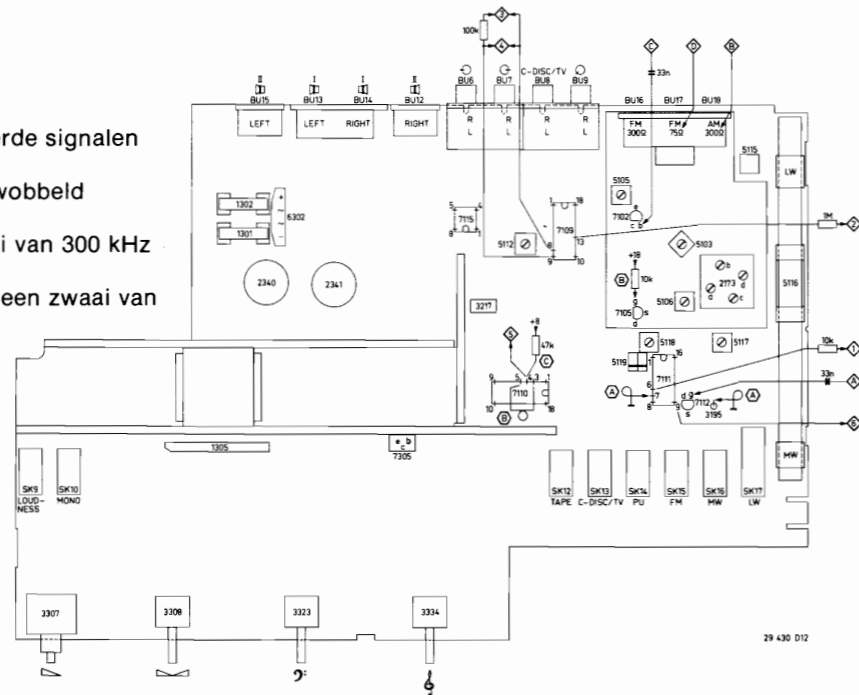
rde signalen

vobbeld

i van 300 kHz

een zwaai van

100k

4

2

C

D

B

33n

II BU15

I BU13

I BU14

II BU12

BU6

BU7

C-DISC/TV BU8

BU9

BU16

BU17

BU18

LEFT

LEFT

RIGHT

RIGHT

R L

R L

R L

R L

FM 300Ω

FM 75Ω

AM 300Ω

5115

LW

1302

1301

6302

5105

7102

e c b

1M

2

7115

5112

7109

18

8

9

10

13

5103

+18

B

10k

2173

5116

2340

2341

3217

7105

5106

+8

47k

5118

5117

10k

1

5119

16

7111

6

7

8

33n

A

A

A

7110

7112

3195

6

9

5

3

1

10

18

B

C

1305

e c b

7305

MW

SK9 LOUD-NESS

SK10 MONO

SK12 TAPE

SK13 C-DISC/TV

SK14 PU

SK15 FM

SK16 MW

SK17 LW

3307

3308

3323

3334

29 430 D12